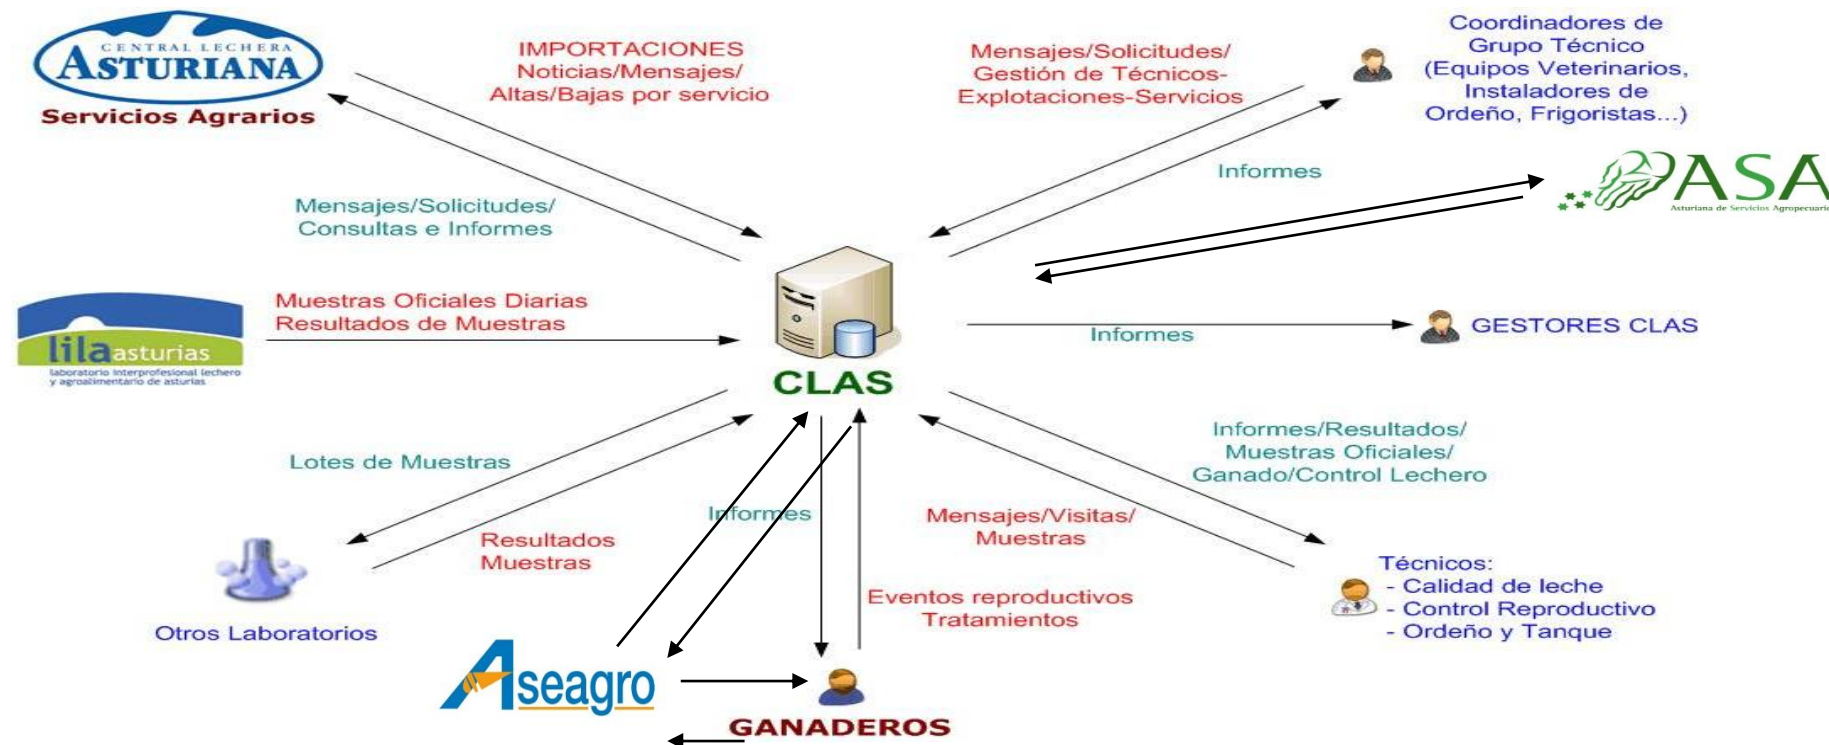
CENTRAL LECHERA
ASTURIANA
Servicios Agrarios

IMPORTACIONES
Noticias/Mensajes/
Altas/Bajas por servicio

Mensajes/Solicitudes/
Gestión de Técnicos-
Explotaciones-Servicios

Coordinadores de
Grupo Técnico
(Equipos Veterinarios,
Instaladores de
Ordeño, Frigoristas...)

Informes

ASA
Asturiana de Servicios Agropecuarios

Mensajes/Solicitudes/
Consultas e Informes

lila asturias
laboratorio interprofesional lechero y agroalimentario de asturias

Muestras Oficiales Diarias
Resultados de Muestras

CLAS

Informes

GESTORES CLAS

Informes/Resultados/
Muestras Oficiales/
Ganado/Control Lechero

Lotes de Muestras

Resultados
Muestras

Informes

Mensajes/Visitas/
Muestras

Otros Laboratorios

Eventos reproductivos
Tratamientos

Técnicos:
- Calidad de leche
- Control Reproductivo
- Ordeño y Tanque

Aseagro

GANADEROS